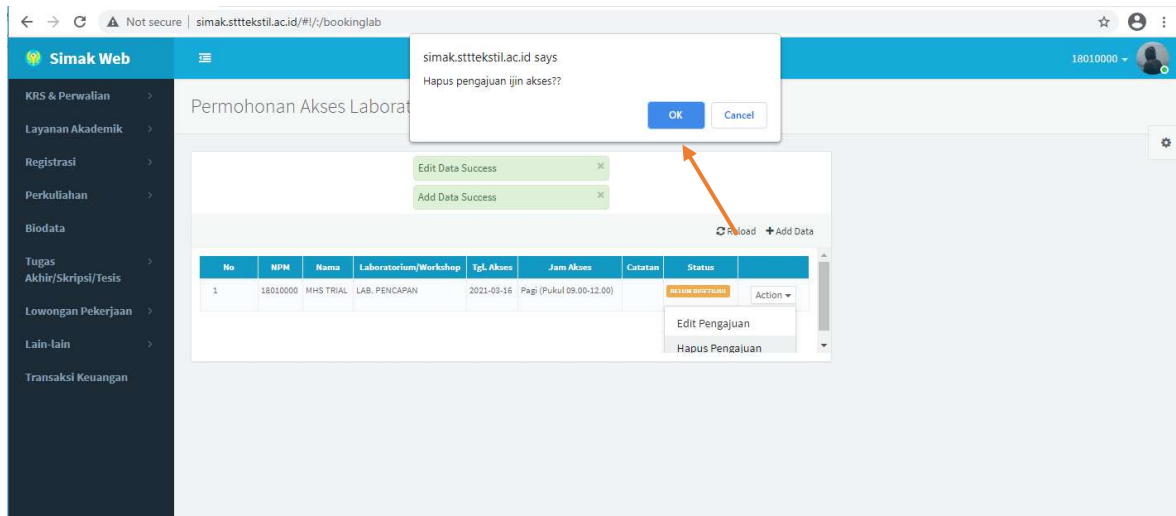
Not secure | simak.stttekstil.ac.id/#!/:/bookinglab

Simak Web

18010000

simak.stttekstil.ac.id says
Hapus pengajuan ijin akses??
OK Cancel

KRS & Perwalian
Layanan Akademik
Registrasi
Perkuliahan
Biodata
Tugas Akhir/Skripsi/Tesis
Lowongan Pekerjaan
Lain-lain
Transaksi Keuangan

Permohonan Akses Laborat

Edit Data Success ×
Add Data Success ×

Reload + Add Data

| No | NPM | Nama | Laboratorium/Workshop | Tgl. Akses | Jam Akses | Catatan | Status | |
|---|---|---|---|---|---|---|---|---|
| 1 | 18010000 | MHS TRIAL | LAB. PENCAPAN | 2021-03-16 | Pagi (Pukul 09.00-12.00) | | BELUM DISETUJUI | Action |

Edit Pengajuan
Hapus Pengajuan